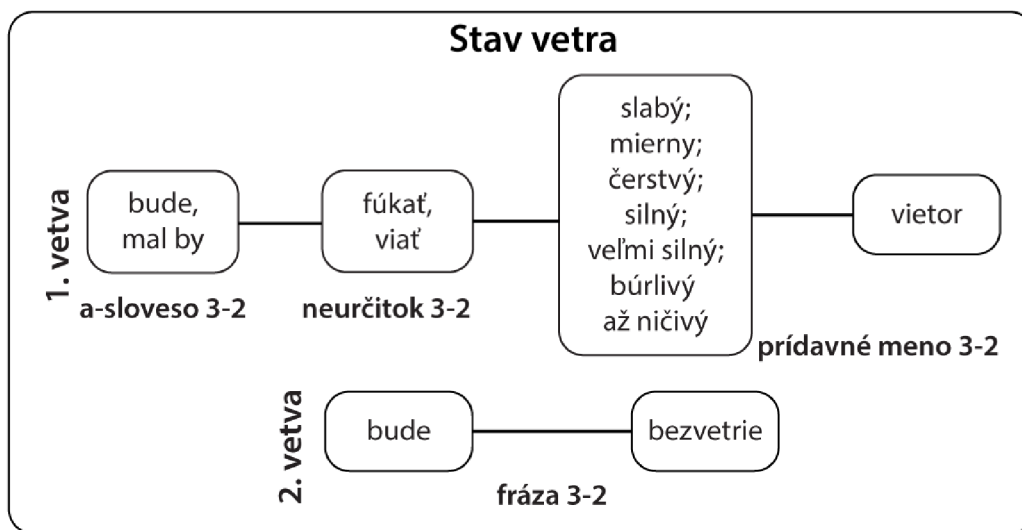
Stav vetra

1. vetva

bude, mal by

a-sloveso 3-2

fúkať, viať

neurčitok 3-2

slabý; mierny; čerstvý; silný; veľmi silný; búrlivý až ničivý

prídavné meno 3-2

vietor

2. vetva

bude

bezvetrie

fráza 3-2